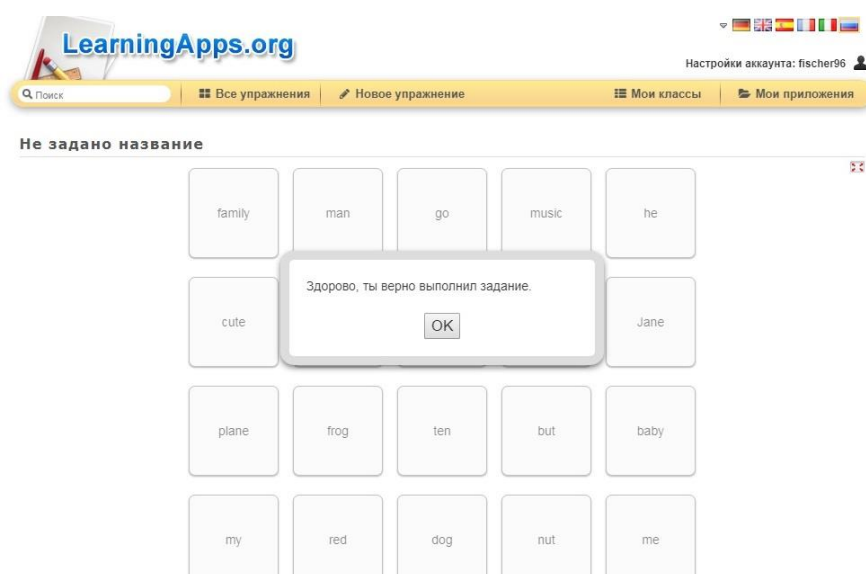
LearningApps.org

Настройки аккаунта: fischer96

Поиск | Все упражнения | Новое упражнение | Мои классы | Мои приложения

Не задано название

family
man
go
music
he
cute
Jane
plane
frog
ten
but
baby
my
red
dog
nut
me

Здорово, ты верно выполнил задание.

OK